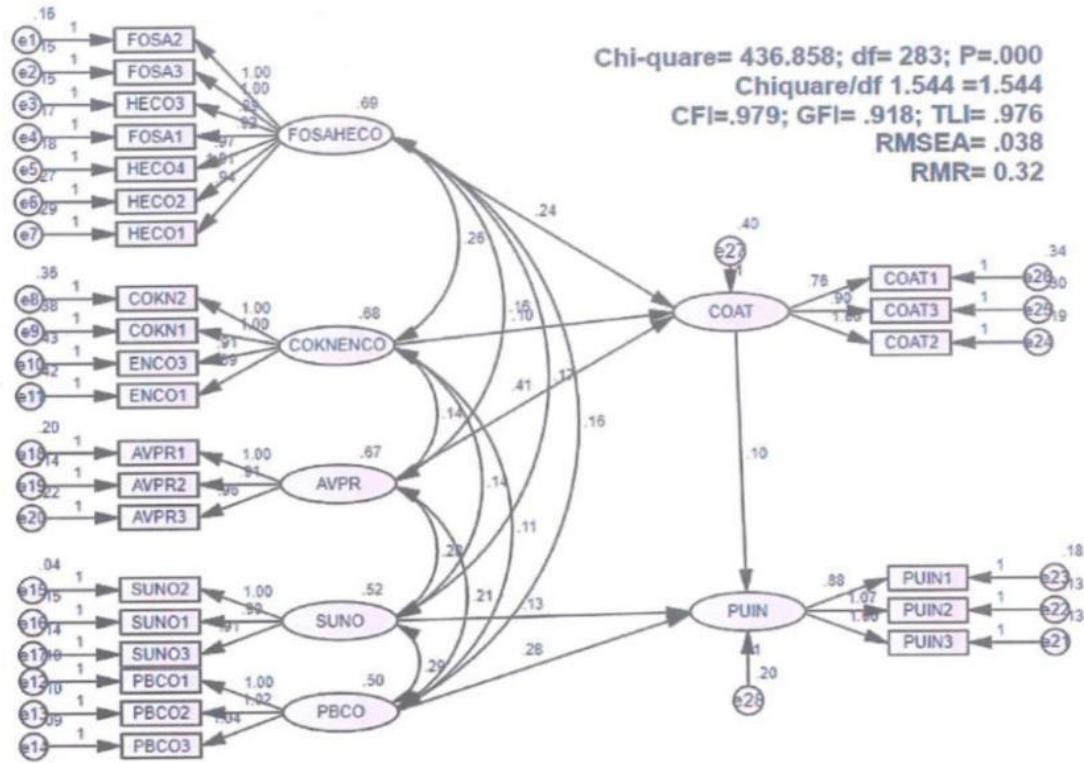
Chi-quare= 436.858; df= 283; P=.000
Chiquare/df 1.544 =1.544
CFI=.979; GFI= .918; TLI= .976
RMSEA= .038
RMR= 0.32

.16
e1 1 FOSA2
.15
e2 1 FOSA3
.15
e3 1 HECO3
.17
e4 1 FOSA1
.18
e5 1 HECO4
.27
e6 1 HECO2
.29
e7 1 HECO1
1.00
1.00
.99
.99
.97
.91
.94
.69
FOSAHECO

.36
e8 1 COKN2
.68
e9 1 COKN1
.43
e10 1 ENCO3
.42
e11 1 ENCO1
1.00
1.00
.91
.89
.68
COKNENCO

.20
e18 1 AVPR1
.14
e19 1 AVPR2
.22
e20 1 AVPR3
1.00
.91
.96
.67
AVPR

.04
e15 1 SUNO2
.15
e16 1 SUNO1
.14
e17 1 SUNO3
.10
1.00
.99
.91
.52
SUNO

e12 1 PBCO1
.10
e13 1 PBCO2
.09
e14 1 PBCO3
1.00
1.02
1.04
.50
PBCO

.24
.26
.16
.10
.15
.41
.17
.16
.14
.14
.11
.28
.21
.13
.29
.28

.40
e27
1
COAT
.78
.90
1.00
COAT1 1 e26 .34
COAT3 1 e25 .30
COAT2 1 e24 .19

.10

PUIN
1
.20
e28
.88
1.07
1.00
PUIN1 1 e23 .18
PUIN2 1 e22 .13
PUIN3 1 e21 .13